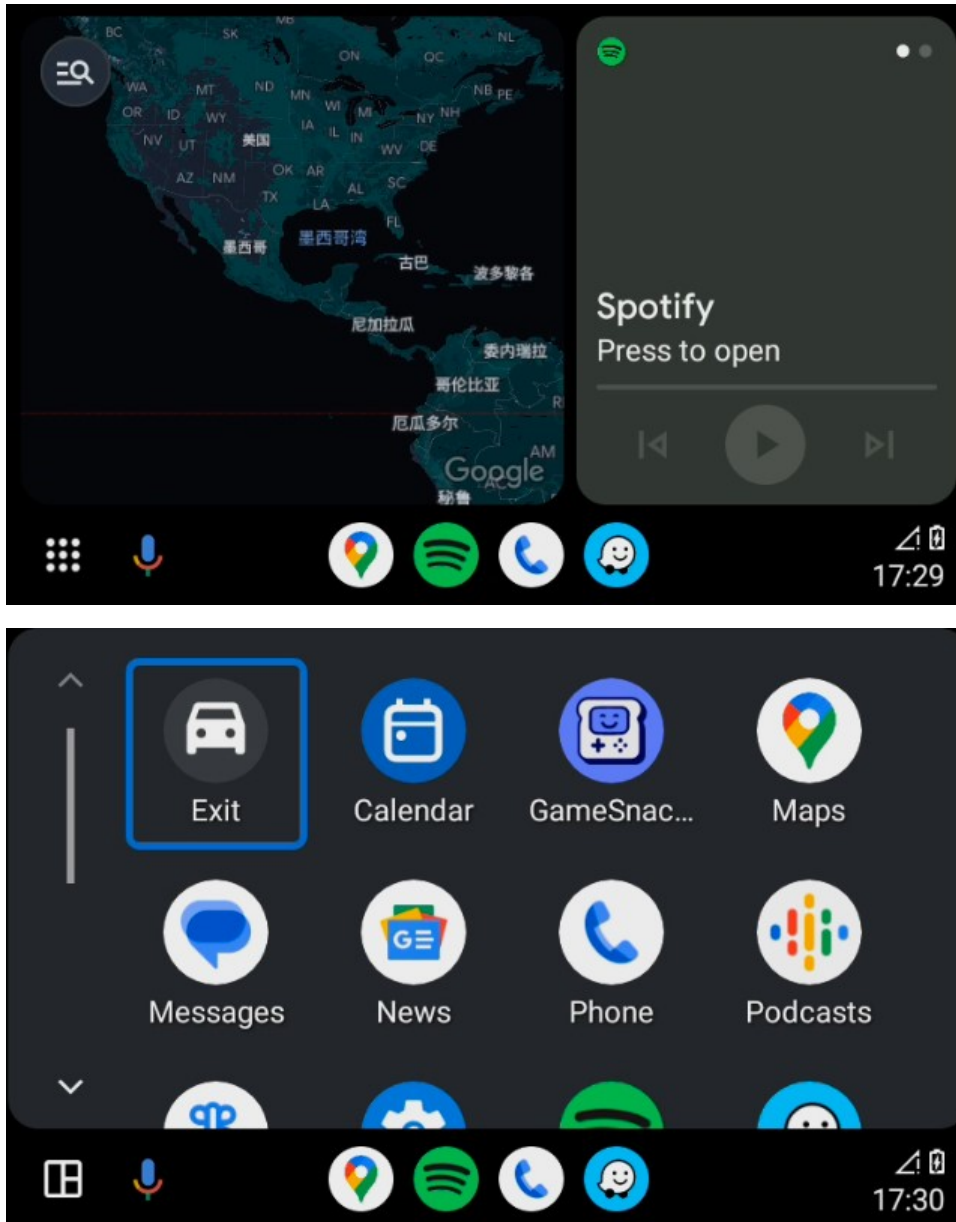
MB
BC SK NL
ON QC
WA MT ND MN NB PE
OR ID WY WI MI NY NH
美国 IA IL IN
NV UT WV DE
AZ NM OK AR
TX AL SC
LA
FL
墨西哥 墨西哥湾
古巴 波多黎各
尼加拉瓜
委内瑞拉
哥伦比亚
R
厄瓜多尔
AM
Google
秘鲁

Spotify
Press to open

17:29

Exit
Calendar
GameSnac...
Maps
Messages
News
Phone
Podcasts

17:30